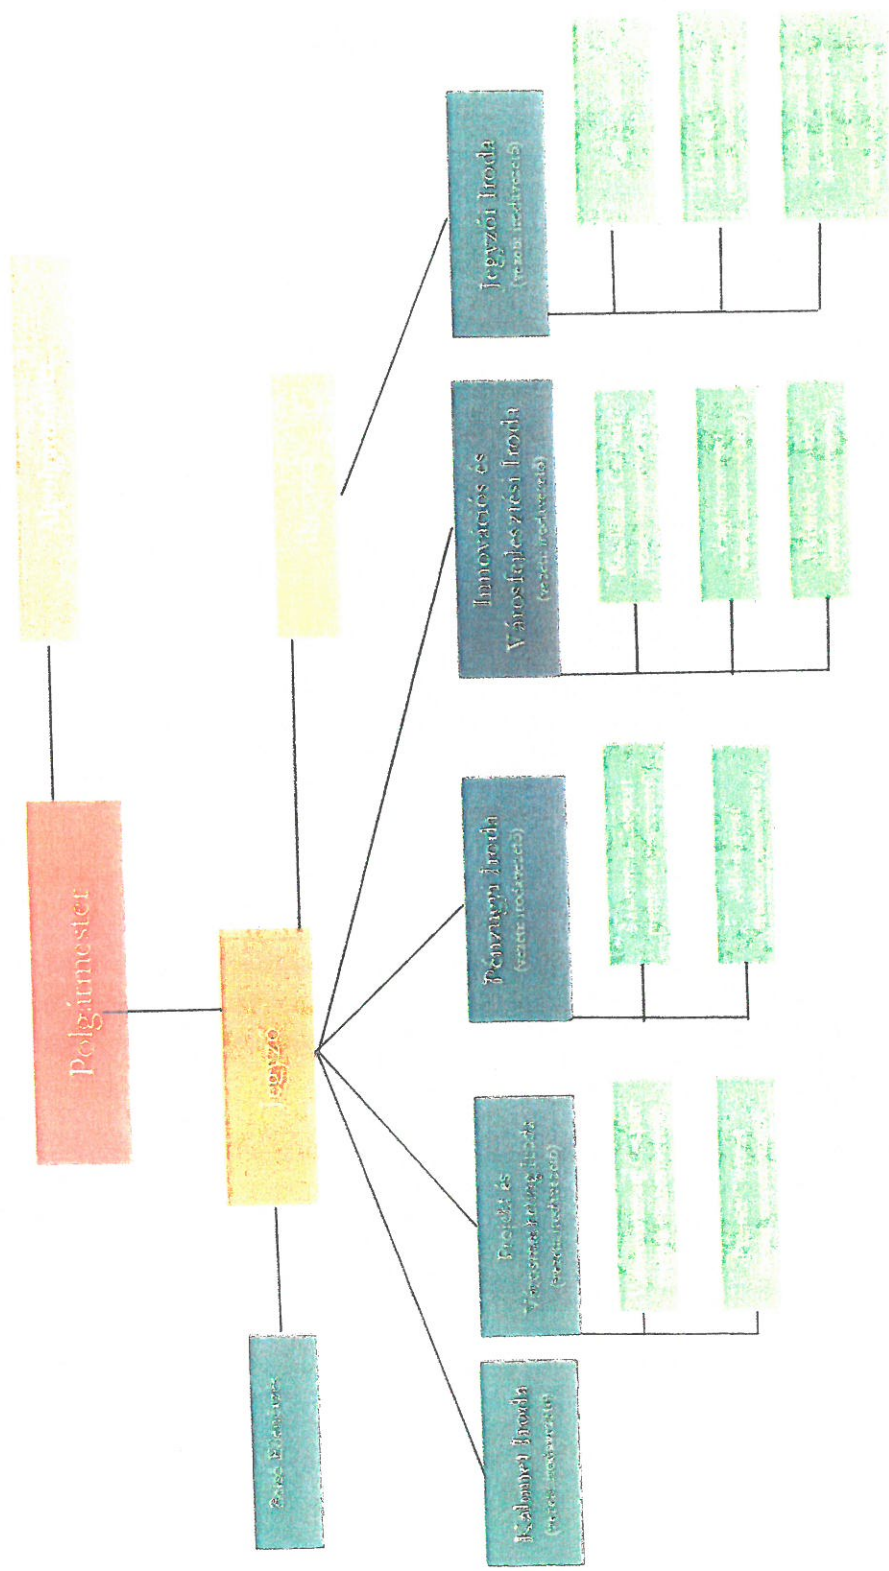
Polgármester

Jegyző

Jegyzői Iroda
(vezető: irodavezető)

Innovációs és Városfejlesztési Iroda
(vezető: irodavezető)

Pénzügyi Iroda
(vezető: irodavezető)

Projekt és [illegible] Iroda
(vezető: irodavezető)

Kabinet Iroda
(vezető: irodavezető)

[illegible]